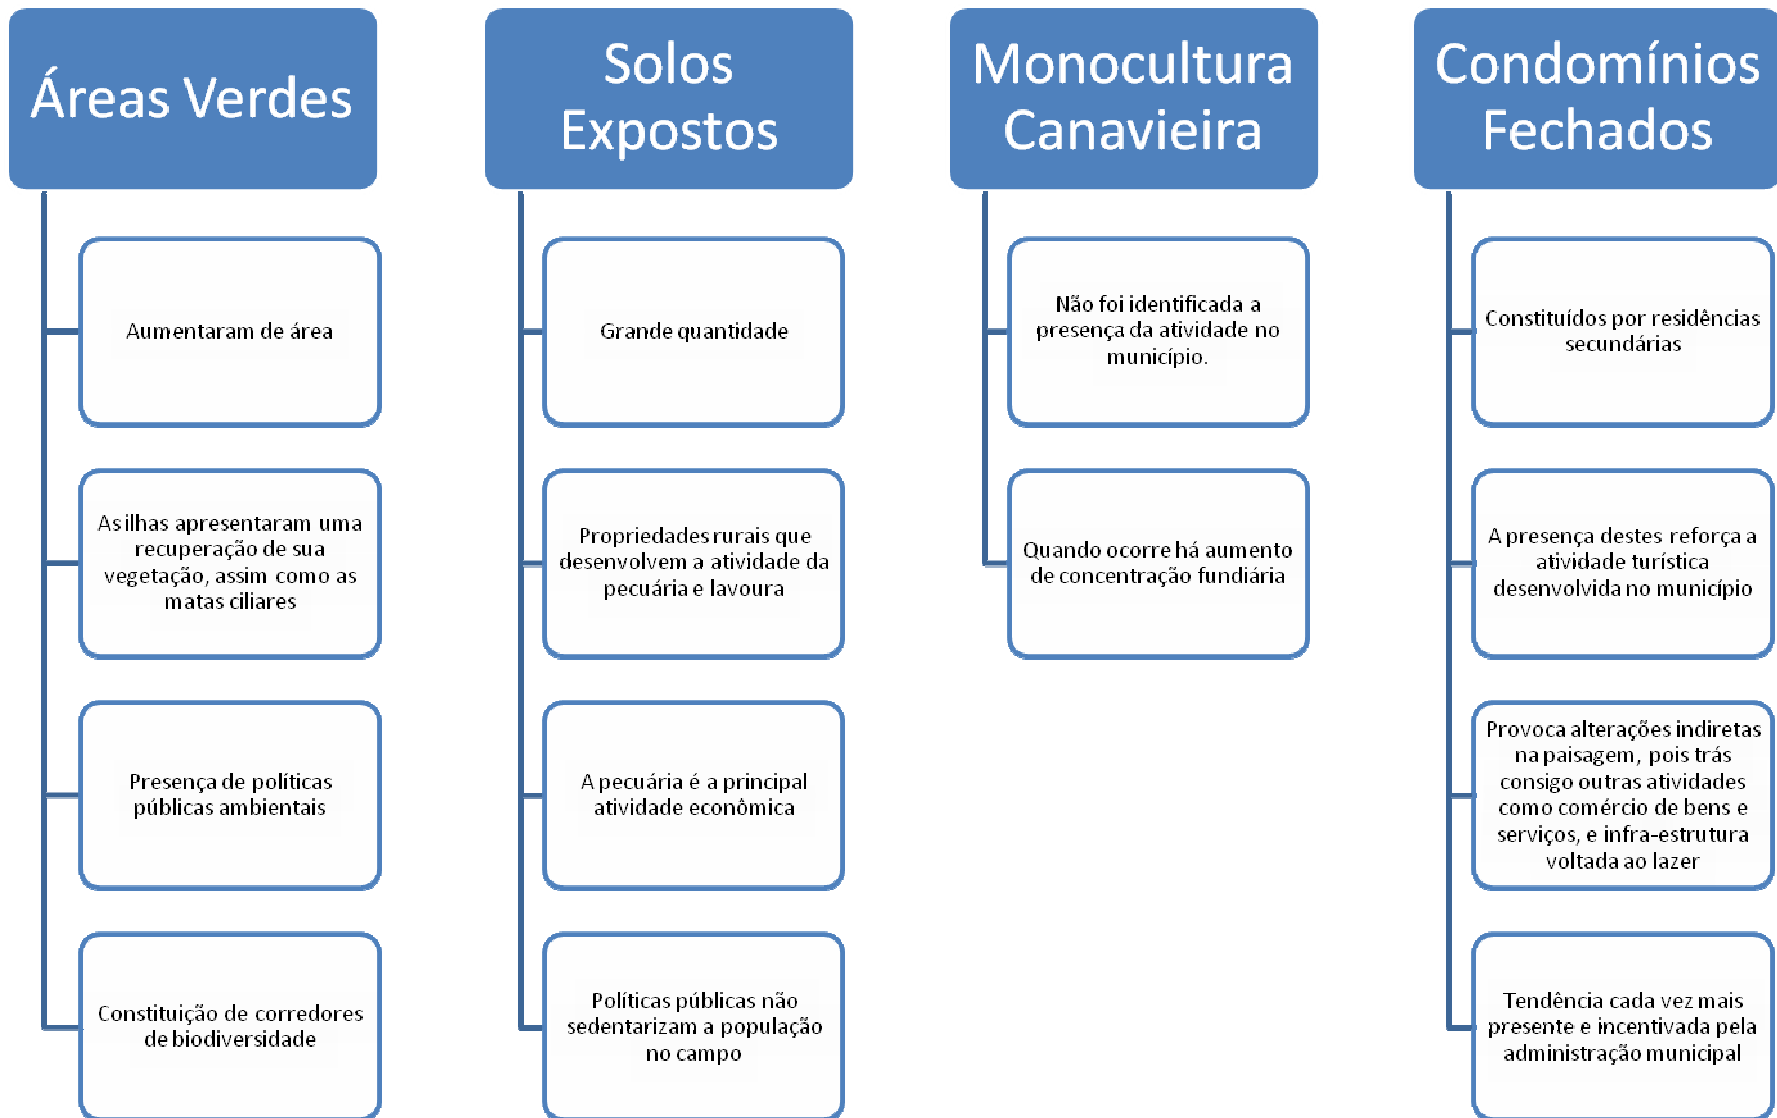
Áreas Verdes

Aumentaram de área

As ilhas apresentaram uma recuperação de sua vegetação, assim como as matas ciliares

Presença de políticas públicas ambientais

Constituição de corredores de biodiversidade

Solos Expostos

Grande quantidade

Propriedades rurais que desenvolvem a atividade da pecuária e lavoura

A pecuária é a principal atividade econômica

Políticas públicas não sedentarizam a população no campo

Monocultura Canavieira

Não foi identificada a presença da atividade no município.

Quando ocorre há aumento de concentração fundiária

Condomínios Fechados

Constituídos por residências secundárias

A presença destes reforça a atividade turística desenvolvida no município

Provoca alterações indiretas na paisagem, pois trás consigo outras atividades como comércio de bens e serviços, e infra-estrutura voltada ao lazer

Tendência cada vez mais presente e incentivada pela administração municipal